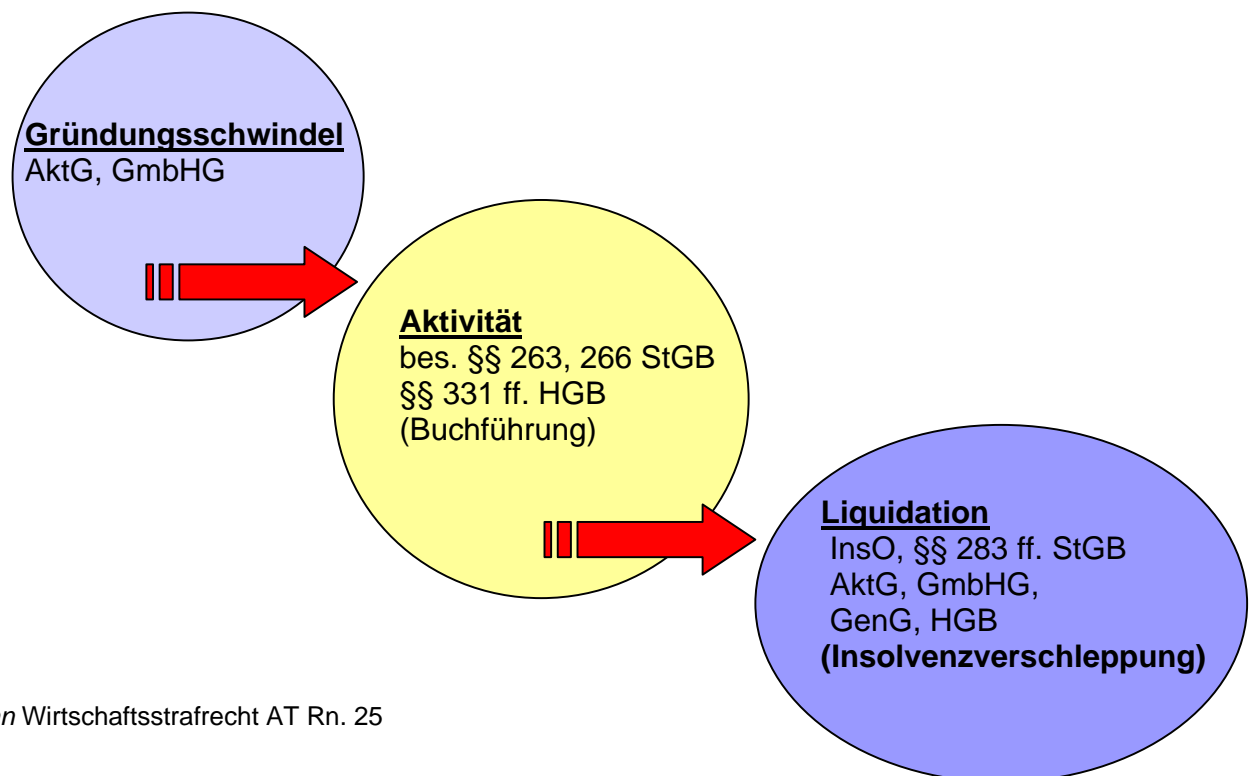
Gründungsschwindel
AktG, GmbHG

Aktivität
bes. §§ 263, 266 StGB
§§ 331 ff. HGB
(Buchführung)

Liquidation
InsO, §§ 283 ff. StGB
AktG, GmbHG,
GenG, HGB
(Insolvenzverschleppung)

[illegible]n Wirtschaftsstrafrecht AT Rn. 25